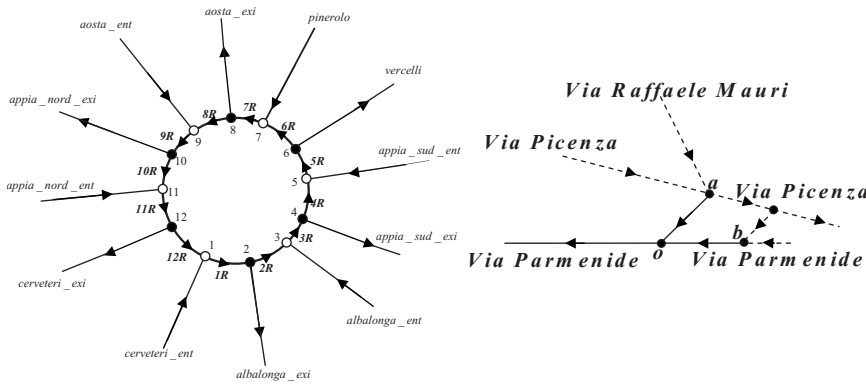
aosta _ exi
pinerolo
aosta _ ent
vercelli
appia _ nord _ exi
8R
7R
6R
9R
8
7
9
6
5R
appia _ sud _ ent
10R
10
5
appia _ nord _ ent
11
4
4R
11R
12
3
3R
appia _ sud _ exi
1
2
12R
2R
1R
cerveteri _ exi
albalonga _ ent
cerveteri _ ent
albalonga _ exi

Via Raffaele Mauri
Via Picenza
a
Via Picenza
b
o
Via Parmenide
Via Parmenide